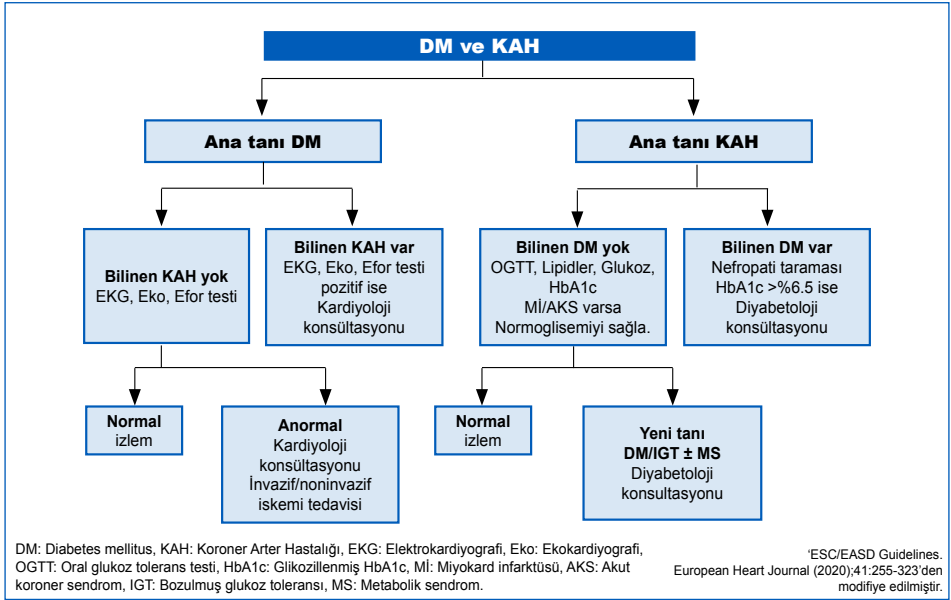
DM ve KAH

Ana tanı DM

Ana tanı KAH

Bilinen KAH yok
EKG, Eko, Efor testi

Bilinen KAH var
EKG, Eko, Efor testi pozitif ise Kardiyoloji konsültasyonu

Bilinen DM yok
OGTT, Lipidler, Glukoz, HbA1c
Mİ/AKS varsa Normoglisemiyi sağla.

Bilinen DM var
Nefropati taraması HbA1c >%6.5 ise Diyabetoloji konsültasyonu

Normal
izlem

Anormal
Kardiyoloji konsültasyonu İnvazif/noninvazif iskemi tedavisi

Normal
izlem

Yeni tanı
DM/IGT ± MS
Diyabetoloji konsultasyonu

DM: Diabetes mellitus, KAH: Koroner Arter Hastalığı, EKG: Elektrokardiyografi, Eko: Ekokardiyografi, OGTT: Oral glukoz tolerans testi, HbA1c: Glikozillenmiş HbA1c, Mİ: Miyokard infarktüsü, AKS: Akut koroner sendrom, IGT: Bozulmuş glukoz toleransı, MS: Metabolik sendrom.

'ESC/EASD Guidelines. European Heart Journal (2020);41:255-323'den modifiye edilmiştir.